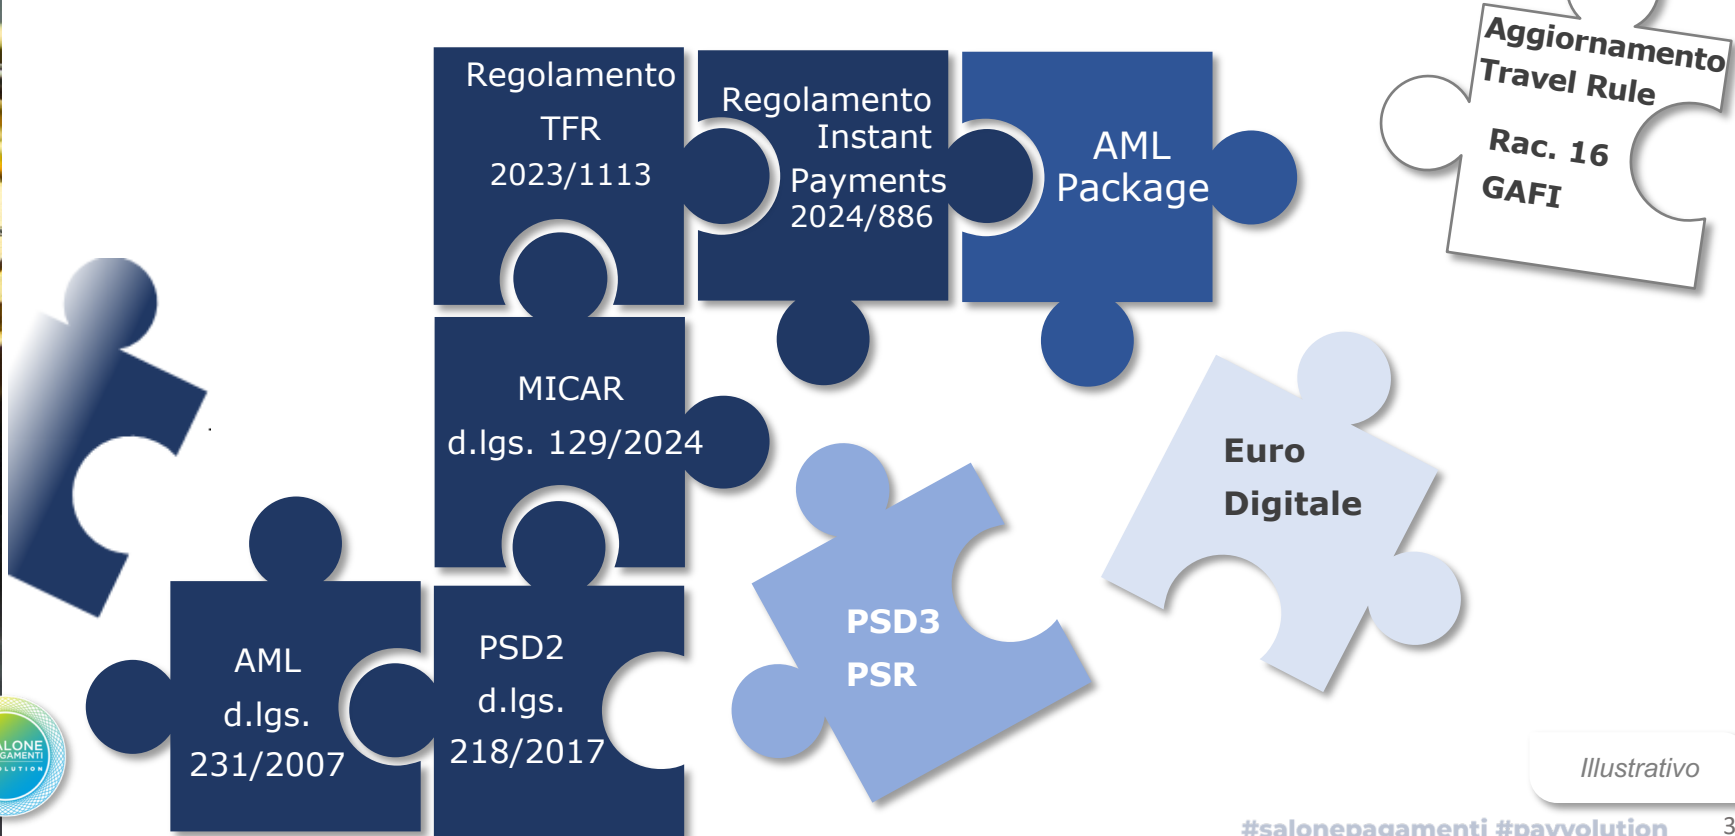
Regolamento TFR 2023/1113

Regolamento Instant Payments 2024/886

AML Package

Aggiornamento Travel Rule

Rac. 16 GAFI

MICAR d.lgs. 129/2024

Euro Digitale

PSD3 PSR

AML d.lgs. 231/2007

PSD2 d.lgs. 218/2017

ALONE GAMENTI LUTION

Illustrativo

#salonepagamenti #payvolution

3